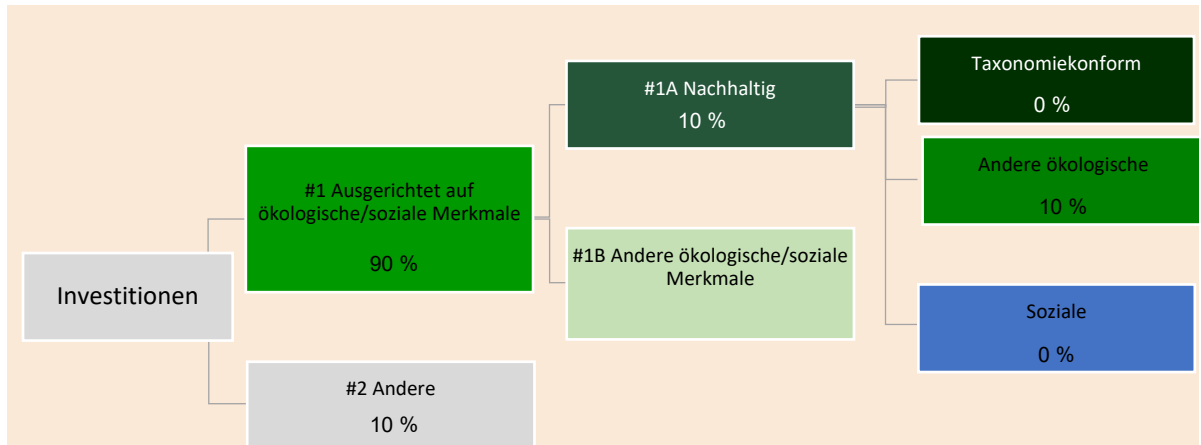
Investitionen

#1 Ausgerichtet auf ökologische/soziale Merkmale

90 %

#2 Andere

10 %

#1A Nachhaltig

10 %

#1B Andere ökologische/soziale Merkmale

Taxonomiekonform

0 %

Andere ökologische

10 %

Soziale

0 %